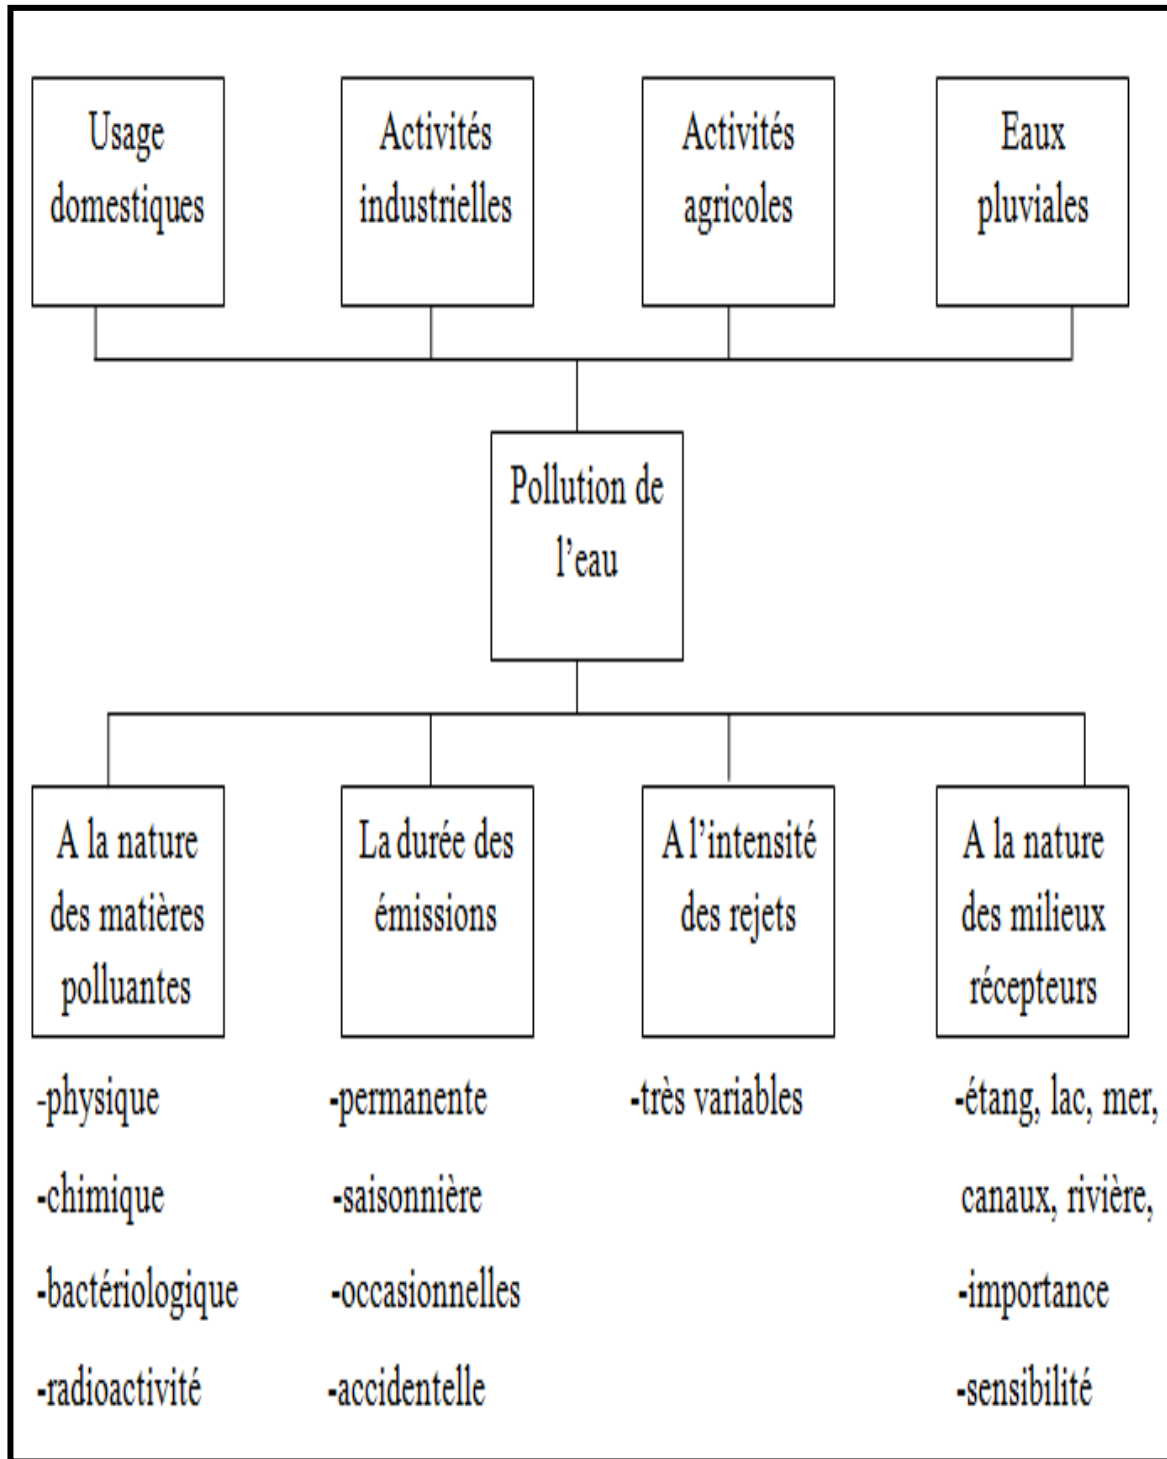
Usage domestiques

Activités industrielles

Activités agricoles

Eaux pluviales

Pollution de l'eau

A la nature des matières polluantes

-physique

-chimique

-bactériologique

-radioactivité

La durée des émissions

-permanente

-saisonnière

-occasionnelles

-accidentelle

A l'intensité des rejets

-très variables

A la nature des milieux récepteurs

-étang, lac, mer, canaux, rivière,

-importance

-sensibilité